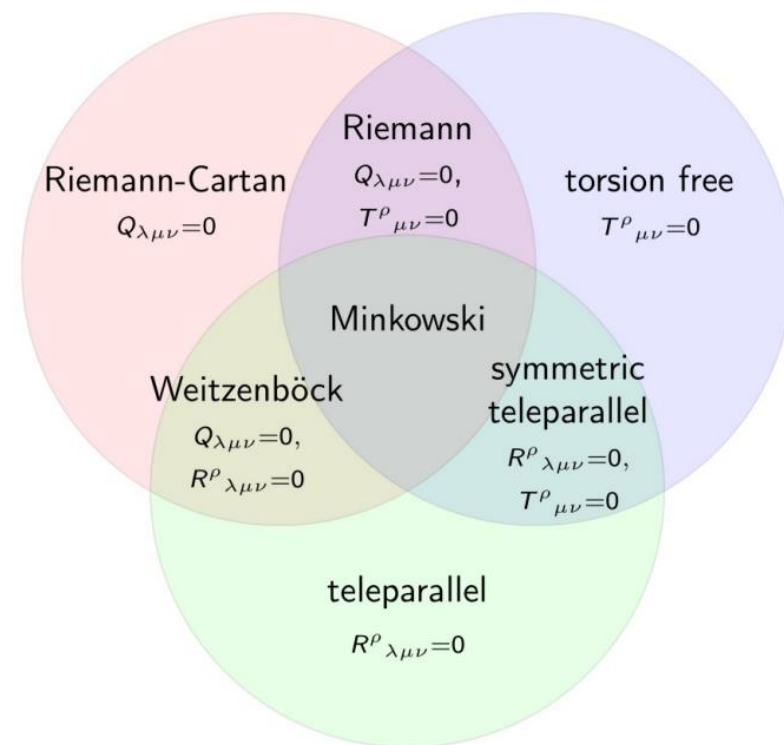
Riemann-Cartan
$Q_{\lambda\mu\nu}=0$

Riemann
$Q_{\lambda\mu\nu}=0$,
$T^{\rho}{}_{\mu\nu}=0$

torsion free
$T^{\rho}{}_{\mu\nu}=0$

Minkowski

Weitzenböck
$Q_{\lambda\mu\nu}=0$,
$R^{\rho}{}_{\lambda\mu\nu}=0$

symmetric teleparallel
$R^{\rho}{}_{\lambda\mu\nu}=0$,
$T^{\rho}{}_{\mu\nu}=0$

teleparallel
$R^{\rho}{}_{\lambda\mu\nu}=0$